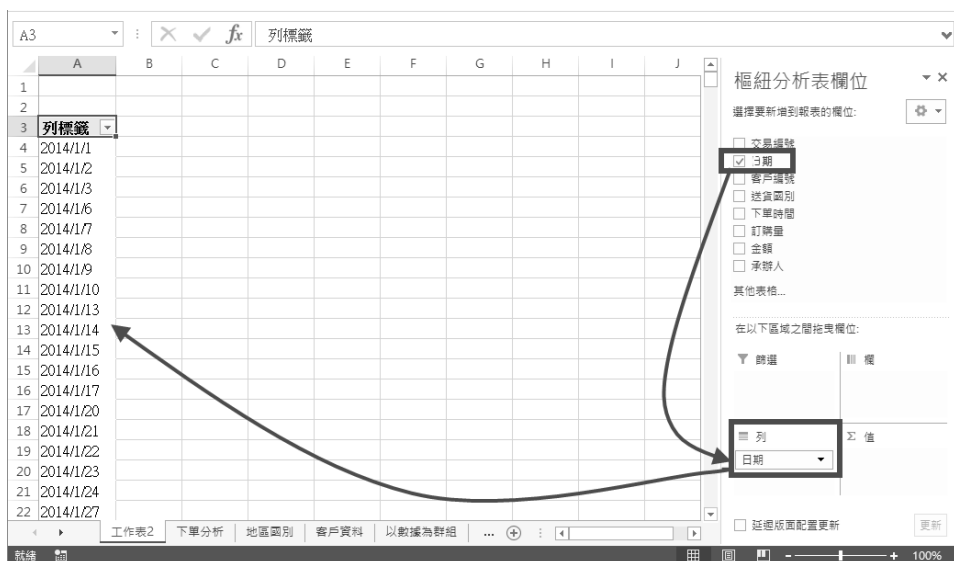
A3 列標籤

| | A | B | C | D | E | F | G | H | I | J |
|---|---|---|---|---|---|---|---|---|---|---|
| 1 | | | | | | | | | | |
| 2 | | | | | | | | | | |
| 3 | 列標籤 | | | | | | | | | |
| 4 | 2014/1/1 | | | | | | | | | |
| 5 | 2014/1/2 | | | | | | | | | |
| 6 | 2014/1/3 | | | | | | | | | |
| 7 | 2014/1/6 | | | | | | | | | |
| 8 | 2014/1/7 | | | | | | | | | |
| 9 | 2014/1/8 | | | | | | | | | |
| 10 | 2014/1/9 | | | | | | | | | |
| 11 | 2014/1/10 | | | | | | | | | |
| 12 | 2014/1/13 | | | | | | | | | |
| 13 | 2014/1/14 | | | | | | | | | |
| 14 | 2014/1/15 | | | | | | | | | |
| 15 | 2014/1/16 | | | | | | | | | |
| 16 | 2014/1/17 | | | | | | | | | |
| 17 | 2014/1/20 | | | | | | | | | |
| 18 | 2014/1/21 | | | | | | | | | |
| 19 | 2014/1/22 | | | | | | | | | |
| 20 | 2014/1/23 | | | | | | | | | |
| 21 | 2014/1/24 | | | | | | | | | |
| 22 | 2014/1/27 | | | | | | | | | |

工作表2 下單分析 地區國別 客戶資料 以數據為群組 ...

就緒

樞紐分析表欄位

選擇要新增到報表的欄位:

交易編號
日期
客戶編號
送貨國別
下單時間
訂購量
金額
承辦人

其他表格...

在以下區域之間拖曳欄位:

篩選
欄
列
日期
Σ 值

延遲版面配置更新
更新

100%